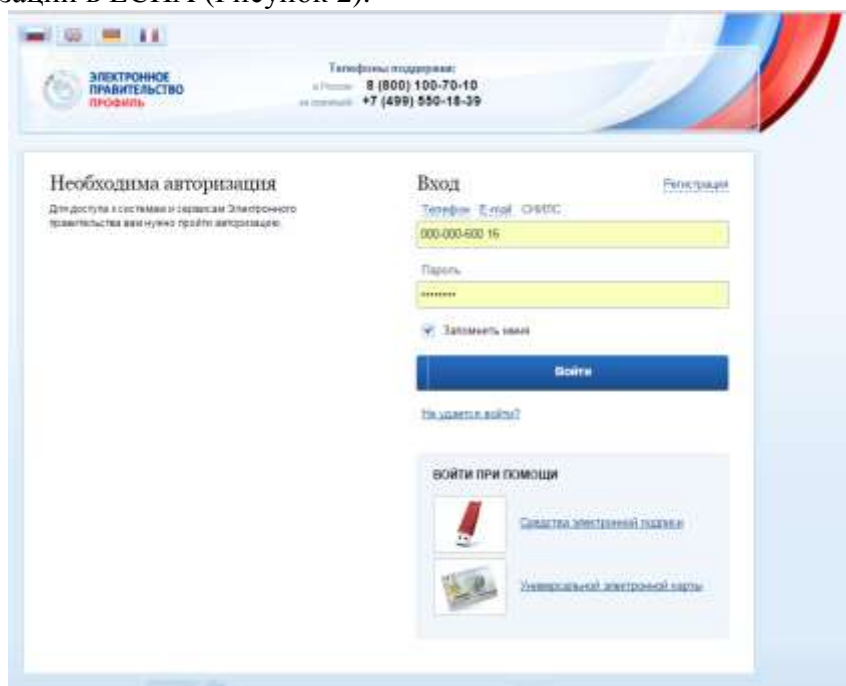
ации в ЕСИА (Рисунок 2).

ЭЛЕКТРОННОЕ ПРАВИТЕЛЬСТВО ПРОФИЛЬ

Телефоны поддержки:
в России 8 (800) 100-70-10
за рубежом +7 (499) 550-18-39

Необходима авторизация

Для доступа к системам и сервисам Электронного правительства вам нужно пройти авторизацию.

Вход

Регистрация

Телефон E-mail СНИЛС

000-000-600 16

Пароль

••••••••

Запомнить меня

Войти

Не удается войти?

ВОЙТИ ПРИ ПОМОЩИ

Средства электронной подписи

Универсальной электронной карты